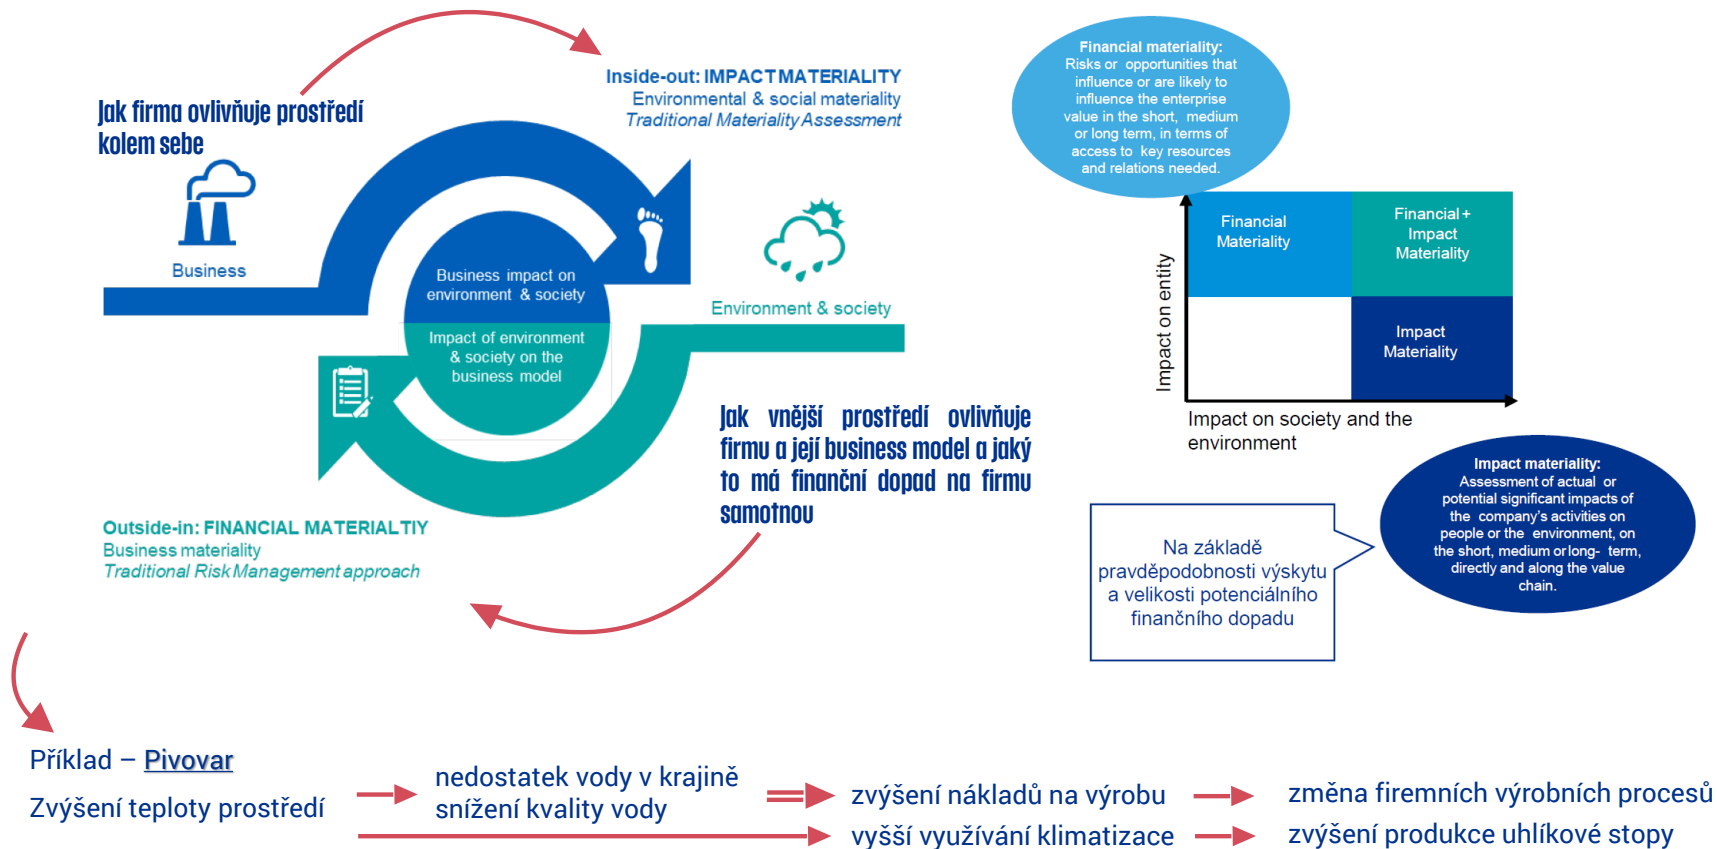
Jak firma ovlivňuje prostředí kolem sebe

Business

Inside-out: IMPACT MATERIALITY
Environmental & social materiality
Traditional Materiality Assessment

Business impact on environment & society

Impact of environment & society on the business model

Environment & society

Outside-in: FINANCIAL MATERIALTIY
Business materiality
Traditional Risk Management approach

Jak vnější prostředí ovlivňuje firmu a její business model a jaký to má finanční dopad na firmu samotnou

Financial materiality:
Risks or opportunities that influence or are likely to influence the enterprise value in the short, medium or long term, in terms of access to key resources and relations needed.

| Financial Materiality | Financial + Impact Materiality |
|---|---|
| | Impact Materiality |

Impact on entity

Impact on society and the environment

Impact materiality:
Assessment of actual or potential significant impacts of the company's activities on people or the environment, on the short, medium or long- term, directly and along the value chain.

Na základě pravděpodobnosti výskytu a velikosti potenciálního finančního dopadu

Příklad – Pivovar
Zvýšení teploty prostředí

nedostatek vody v krajině
snížení kvality vody

zvýšení nákladů na výrobu
vyšší využívání klimatizace

změna firemních výrobních procesů
zvýšení produkce uhlíkové stopy